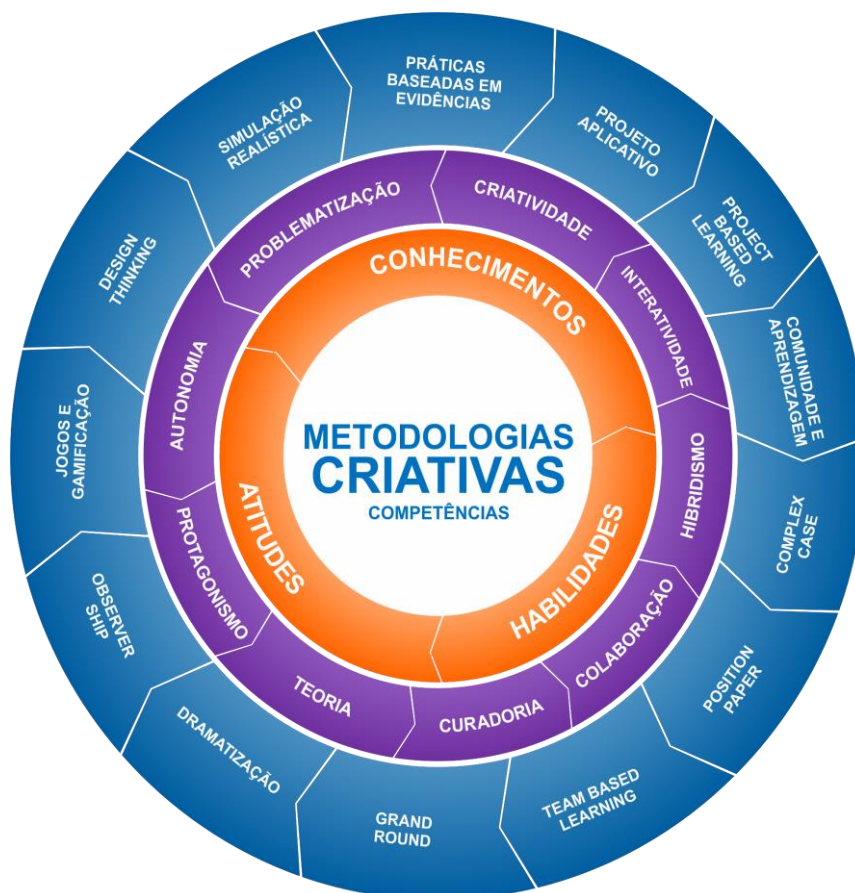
METODOLOGIAS CRIATIVAS
COMPETÊNCIAS

CONHECIMENTOS
HABILIDADES
ATITUDES

PROBLEMATIZAÇÃO
CRIATIVIDADE
INTERATIVIDADE
HIBRIDISMO
COLABORAÇÃO
CURADORIA
TEORIA
PROTAGONISMO
AUTONOMIA

PRÁTICAS BASEADAS EM EVIDÊNCIAS
PROJETO APLICATIVO
PROJECT BASED LEARNING
COMUNIDADE E APRENDIZAGEM
COMPLEX CASE
POSITION PAPER
TEAM BASED LEARNING
GRAND ROUND
DRAMATIZAÇÃO
OBSERVER SHIP
JOGOS E GAMIFICAÇÃO
DESIGN THINKING
SIMULAÇÃO REALÍSTICA